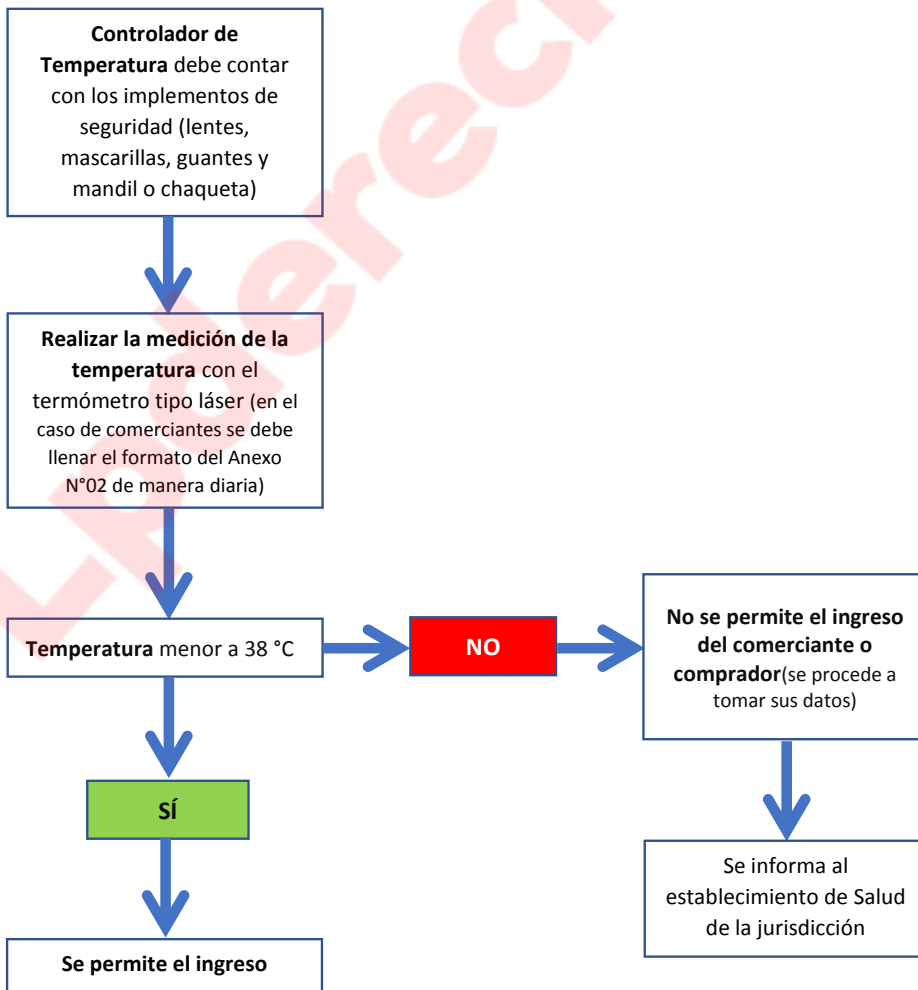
**Controlador de Temperatura** debe contar con los implementos de seguridad (lentes, mascarillas, guantes y mandil o chaqueta)

**Realizar la medición de la temperatura** con el termómetro tipo láser (en el caso de comerciantes se debe llenar el formato del Anexo N°02 de manera diaria)

**Temperatura** menor a 38 °C

**NO**

**No se permite el ingreso del comerciante o comprador**(se procede a tomar sus datos)

Se informa al establecimiento de Salud de la jurisdicción

**SÍ**

**Se permite el ingreso**